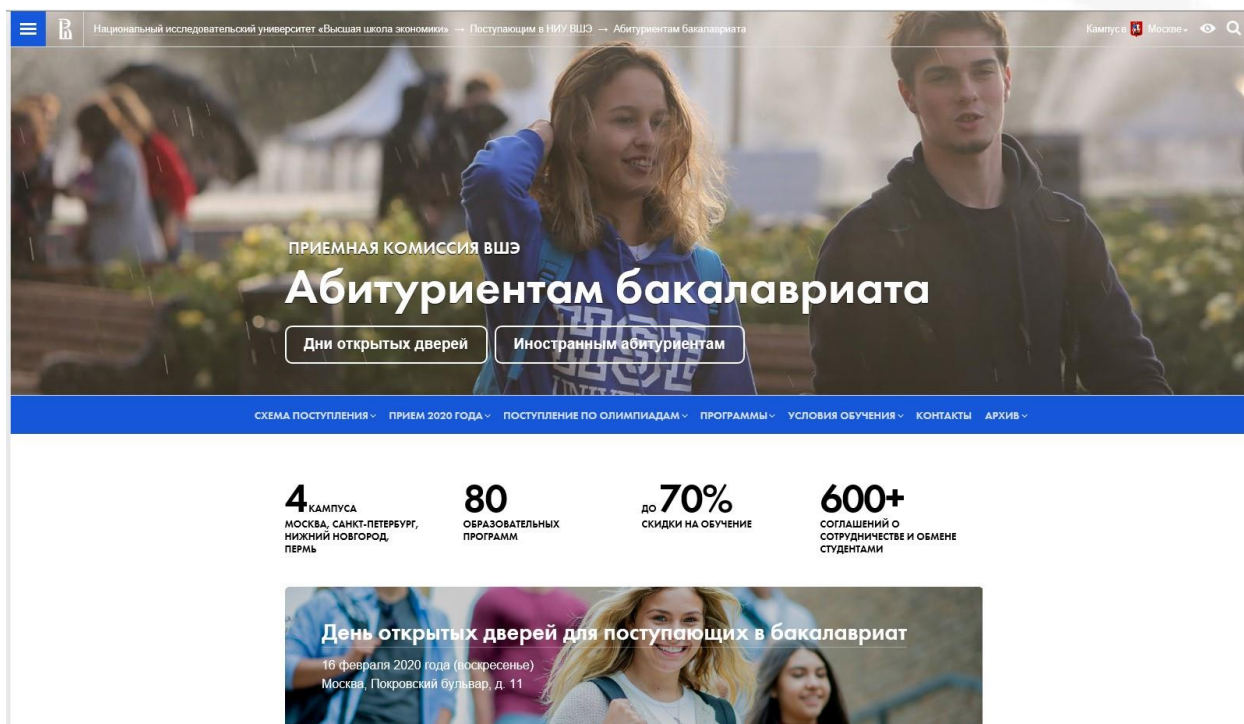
Национальный исследовательский университет «Высшая школа экономики» → Поступающим в НИУ ВШЭ → Абитуриентам бакалавриата

Кампус в Москве

ПРИЕМНАЯ КОМИССИЯ ВШЭ

Абитуриентам бакалавриата

Дни открытых дверей

Иностранным абитуриентам

СХЕМА ПОСТУПЛЕНИЯ ПРИЕМ 2020 ГОДА ПОСТУПЛЕНИЕ ПО ОЛИМПИАДАМ ПРОГРАММЫ УСЛОВИЯ ОБУЧЕНИЯ КОНТАКТЫ АРХИВ

4 КАМПУСА
МОСКВА, САНКТ-ПЕТЕРБУРГ, НИЖНИЙ НОВГОРОД, ПЕРМЬ

80
ОБРАЗОВАТЕЛЬНЫХ ПРОГРАММ

ДО 70%
СКИДКИ НА ОБУЧЕНИЕ

600+
СОГЛАШЕНИЙ О СОТРУДНИЧЕСТВЕ И ОБМЕНЕ СТУДЕНТАМИ

День открытых дверей для поступающих в бакалавриат

16 февраля 2020 года (воскресенье)
Москва, Покровский бульвар, д. 11